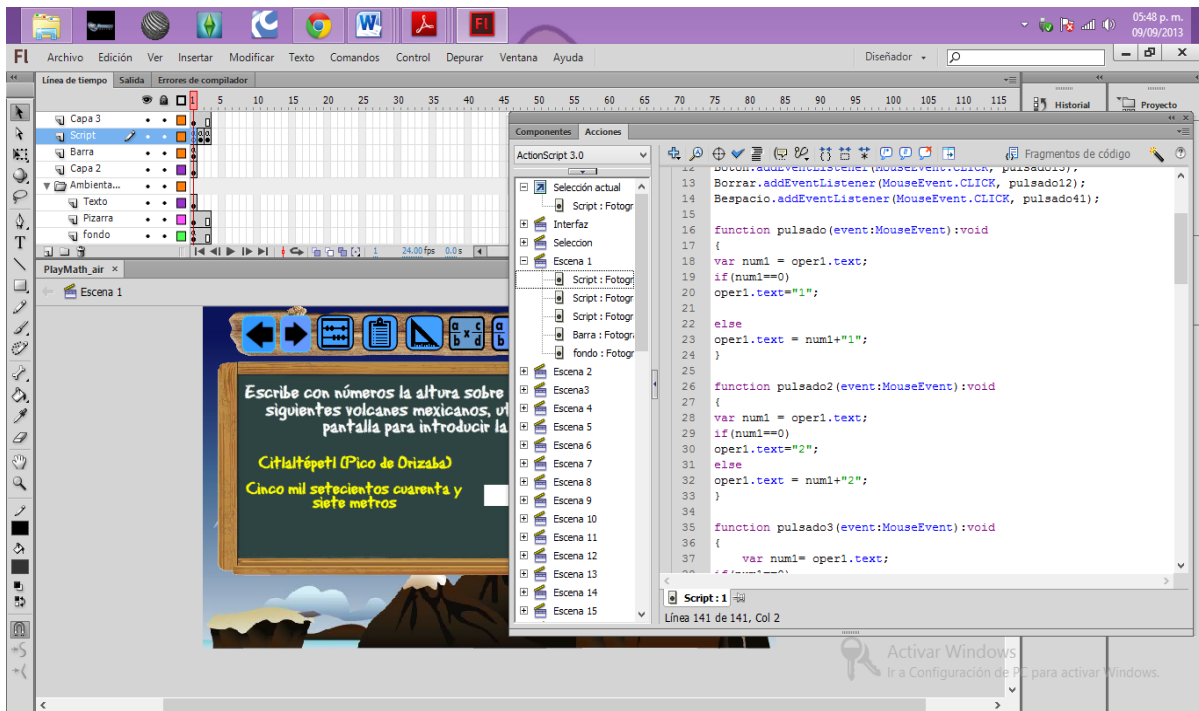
05:48 p. m.
09/09/2013

Fl Archivo Edición Ver Insertar Modificar Texto Comandos Control Depurar Ventana Ayuda

Diseñador

Línea de tiempo Salida Errores de compilador

1 5 10 15 20 25 30 35 40 45 50 55 60 65 70 75 80 85 90 95 100 105 110 115

Capa 3
Script
Barra
Capa 2
Ambienta...
Texto
Pizarra
fondo

1 24.00 fps 0.0 s

Historial Proyecto

PlayMath_air ×

Escena 1

Componentes Acciones

ActionScript 3.0

Selección actual
Script : Fotogr
Interfaz
Seleccion
Escena 1
Script : Fotogr
Script : Fotogr
Script : Fotogr
Barra : Fotogr
fondo : Fotogr
Escena 2
Escena3
Escena 4
Escena 5
Escena 6
Escena 7
Escena 8
Escena 9
Escena 10
Escena 11
Escena 12
Escena 13
Escena 14
Escena 15

Fragmentos de código

12 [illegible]
13 Borrar.addEventListener(MouseEvent.CLICK, pulsado12);
14 Bespacio.addEventListener(MouseEvent.CLICK, pulsado41);
15
16 function pulsado(event:MouseEvent):void
17 {
18 var num1 = oper1.text;
19 if(num1==0)
20 oper1.text="1";
21
22 else
23 oper1.text = num1+"1";
24 }
25
26 function pulsado2(event:MouseEvent):void
27 {
28 var num1 = oper1.text;
29 if(num1==0)
30 oper1.text="2";
31 else
32 oper1.text = num1+"2";
33 }
34
35 function pulsado3(event:MouseEvent):void
36 {
37 var num1= oper1.text;

Script : 1

Línea 141 de 141, Col 2

Escribe con números la altura sobre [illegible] siguientes volcanes mexicanos, u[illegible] pantalla para introducir la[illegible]

Citlaltépetl (Pico de Orizaba)

Cinco mil setecientos cuarenta y siete metros

Activar Windows
Ir a Configuración de PC para activar Windows.